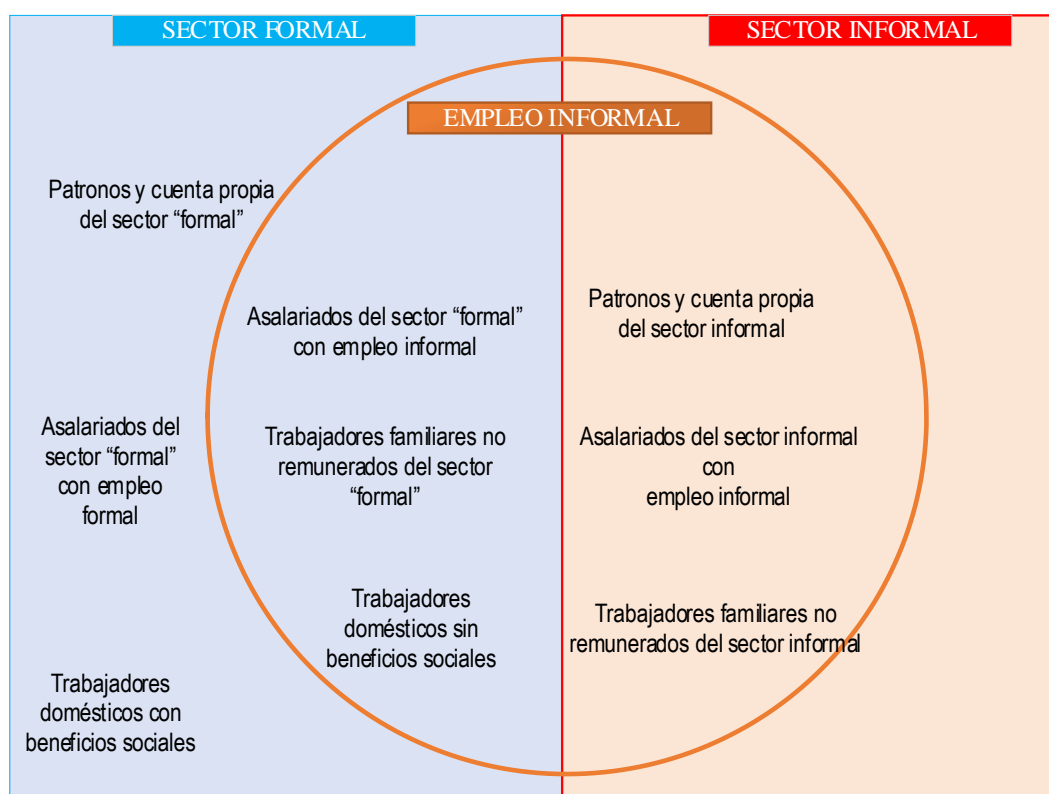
SECTOR FORMAL

SECTOR INFORMAL

EMPLEO INFORMAL

Patronos y cuenta propia del sector “formal”

Asalariados del sector “formal” con empleo informal

Patronos y cuenta propia del sector informal

Asalariados del sector “formal” con empleo formal

Trabajadores familiares no remunerados del sector “formal”

Asalariados del sector informal con empleo informal

Trabajadores domésticos sin beneficios sociales

Trabajadores familiares no remunerados del sector informal

Trabajadores domésticos con beneficios sociales